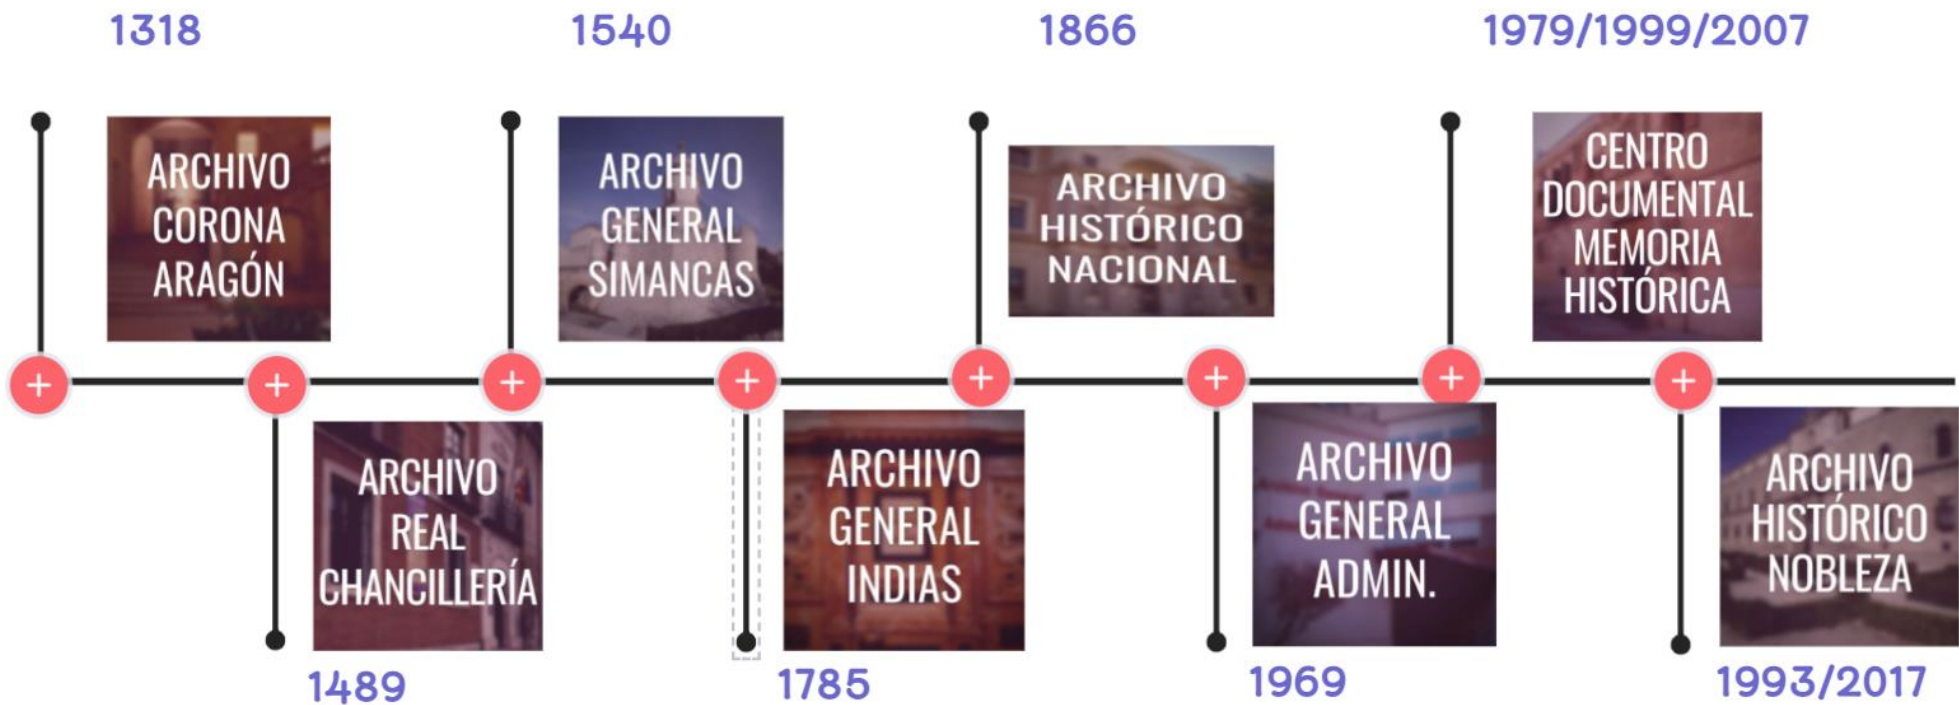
1318

ARCHIVO CORONA ARAGÓN

1540

ARCHIVO GENERAL SIMANCAS

1866

ARCHIVO HISTÓRICO NACIONAL

1979/1999/2007

CENTRO DOCUMENTAL MEMORIA HISTÓRICA

+ + + + + + + +

ARCHIVO REAL CHANCILLERÍA

1489

ARCHIVO GENERAL INDIAS

1785

ARCHIVO GENERAL ADMIN.

1969

ARCHIVO HISTÓRICO NOBLEZA

1993/2017